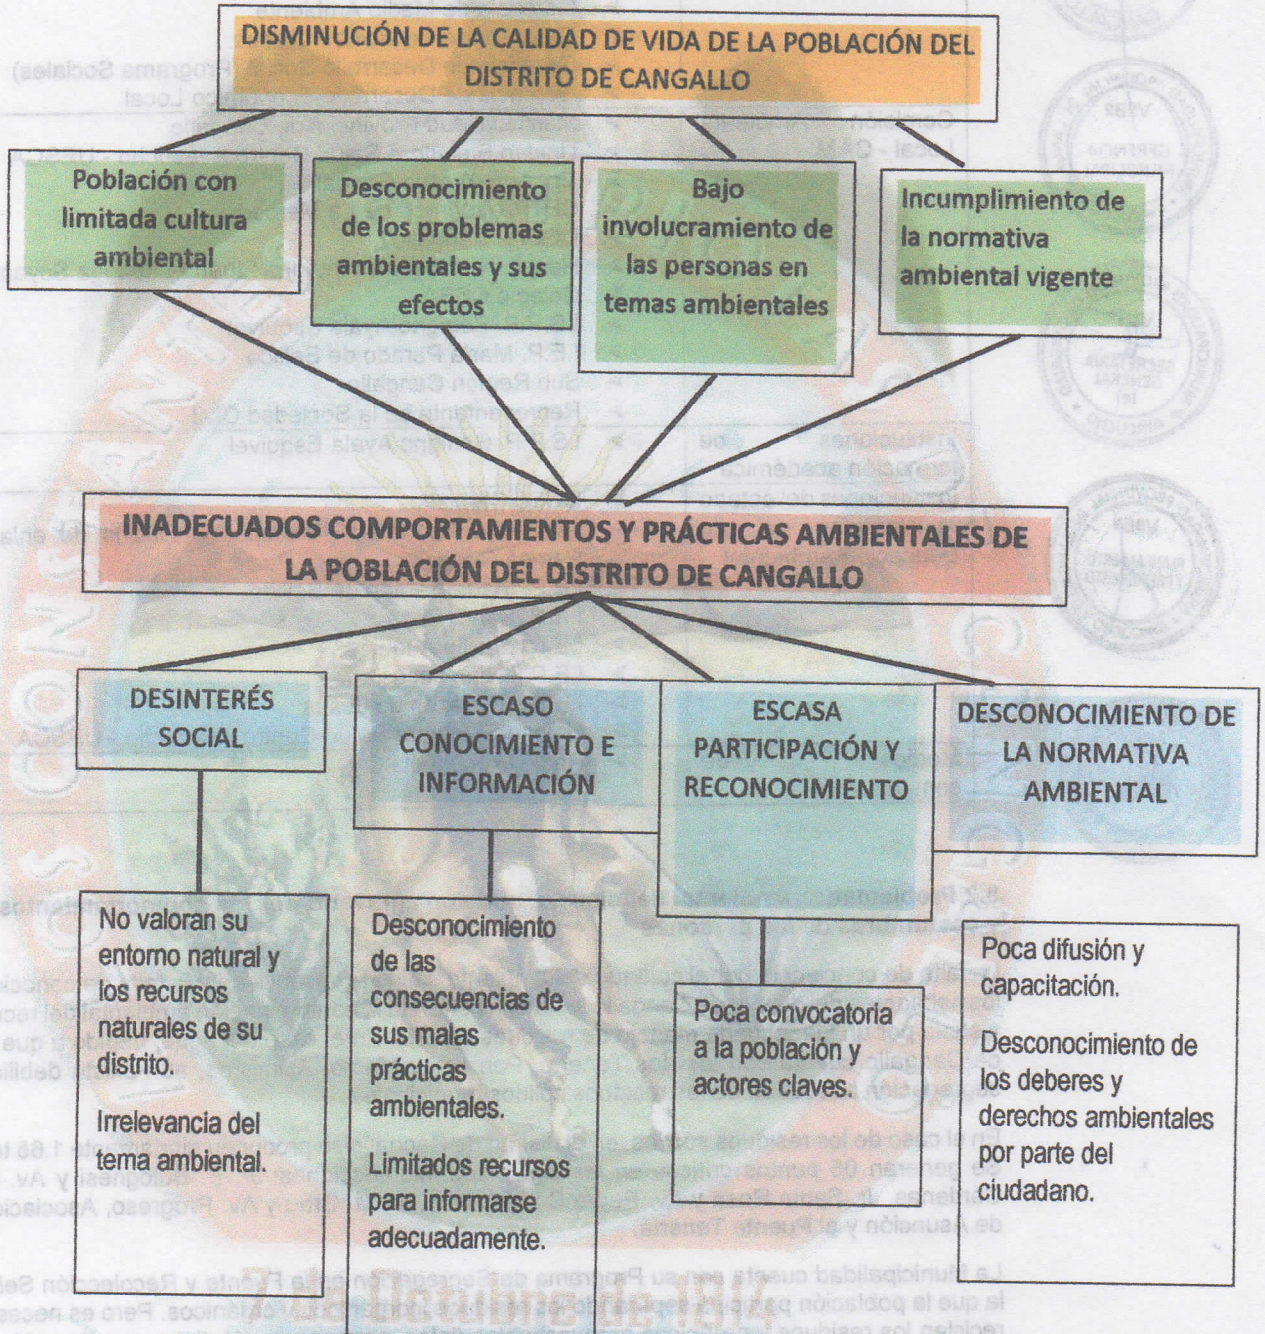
DISMINUCIÓN DE LA CALIDAD DE VIDA DE LA POBLACIÓN DEL DISTRITO DE CANGALLO

Población con limitada cultura ambiental

Desconocimiento de los problemas ambientales y sus efectos

Bajo involucramiento de las personas en temas ambientales

Incumplimiento de la normativa ambiental vigente

INADECUADOS COMPORTAMIENTOS Y PRÁCTICAS AMBIENTALES DE LA POBLACIÓN DEL DISTRITO DE CANGALLO

DESINTERÉS SOCIAL

ESCASO CONOCIMIENTO E INFORMACIÓN

ESCASA PARTICIPACIÓN Y RECONOCIMIENTO

DESCONOCIMIENTO DE LA NORMATIVA AMBIENTAL

No valoran su entorno natural y los recursos naturales de su distrito.

Irrelevancia del tema ambiental.

Desconocimiento de las consecuencias de sus malas prácticas ambientales.

Limitados recursos para informarse adecuadamente.

Poca convocatoria a la población y actores claves.

Poca difusión y capacitación.

Desconocimiento de los deberes y derechos ambientales por parte del ciudadano.